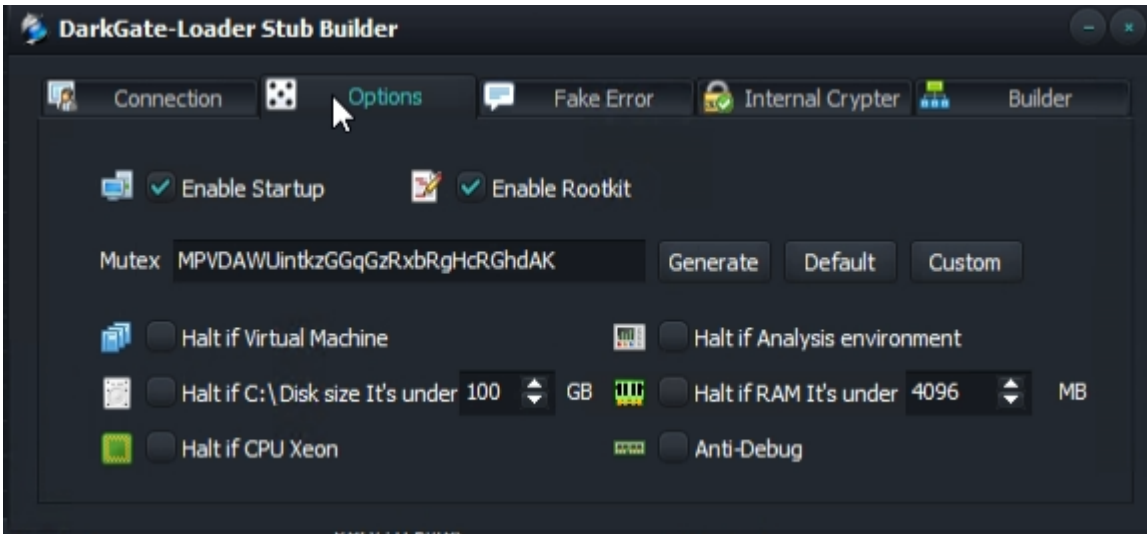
DarkGate-Loader Stub Builder

Connection
Options
Fake Error
Internal Crypter
Builder

Enable Startup
Enable Rootkit

Mutex MPVDAWUintkzGGqGzRxbRgHcRGhdAK
Generate
Default
Custom

Halt if Virtual Machine
Halt if Analysis environment
Halt if C:\ Disk size It's under 100 GB
Halt if RAM It's under 4096 MB
Halt if CPU Xeon
Anti-Debug